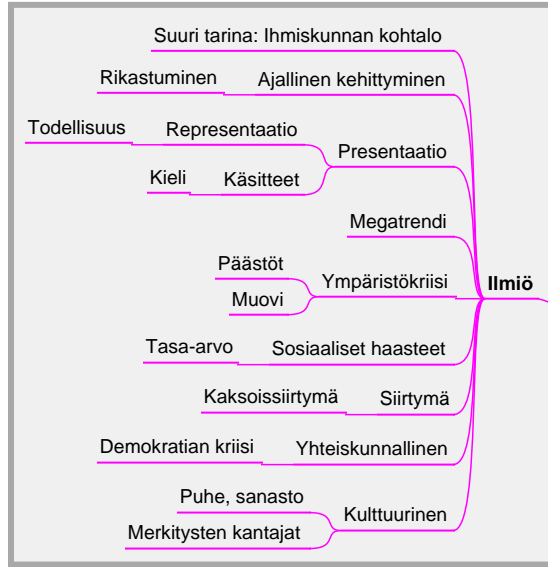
Suuri tarina: Ihmiskunnan kohtalo

Rikastuminen
Ajallinen kehittyminen

Todellisuus
Representaatio
Presentaatio
Kieli
Käsitteet

Megatrendi

Päästöt
Ympäristökriisi
Muovi

Ilmiö

Tasa-arvo
Sosiaaliset haasteet

Kaksoissiirtymä
Siirtymä

Demokratian kriisi
Yhteiskunnallinen

Puhe, sanasto
Kulttuurinen
Merkitysten kantajat